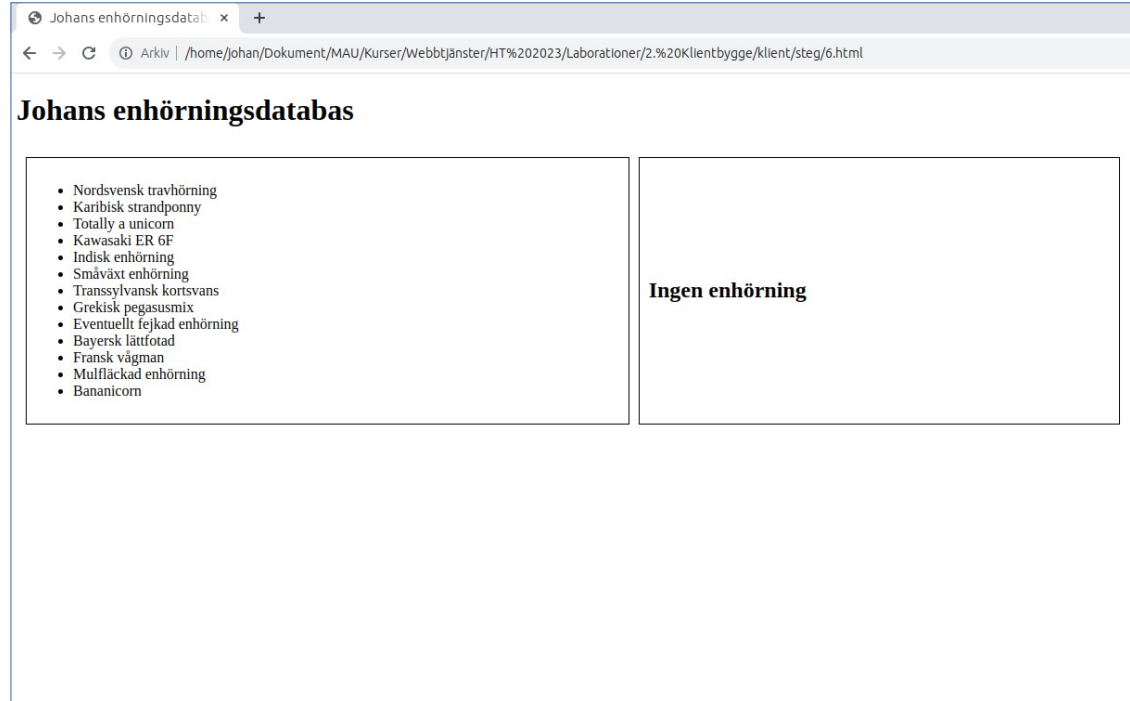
Johans enhörningsdatab ×
+
Arkiv | /home/johan/Dokument/MAU/Kurser/Webbtjänster/HT%202023/Laborationer/2.%20Klientbygge/klient/steg/6.html

Johans enhörningsdatabas

- Nordsvensk travhörning
- Karibisk strandponny
- Totally a unicorn
- Kawasaki ER 6F
- Indisk enhörning
- Småväxt enhörning
- Transsylvansk kortsvans
- Grekisk pegasusmix
- Eventuellt fejkad enhörning
- Bayersk lättfotad
- Fransk vågman
- Mulfläckad enhörning
- Bananicorn

Ingen enhörning